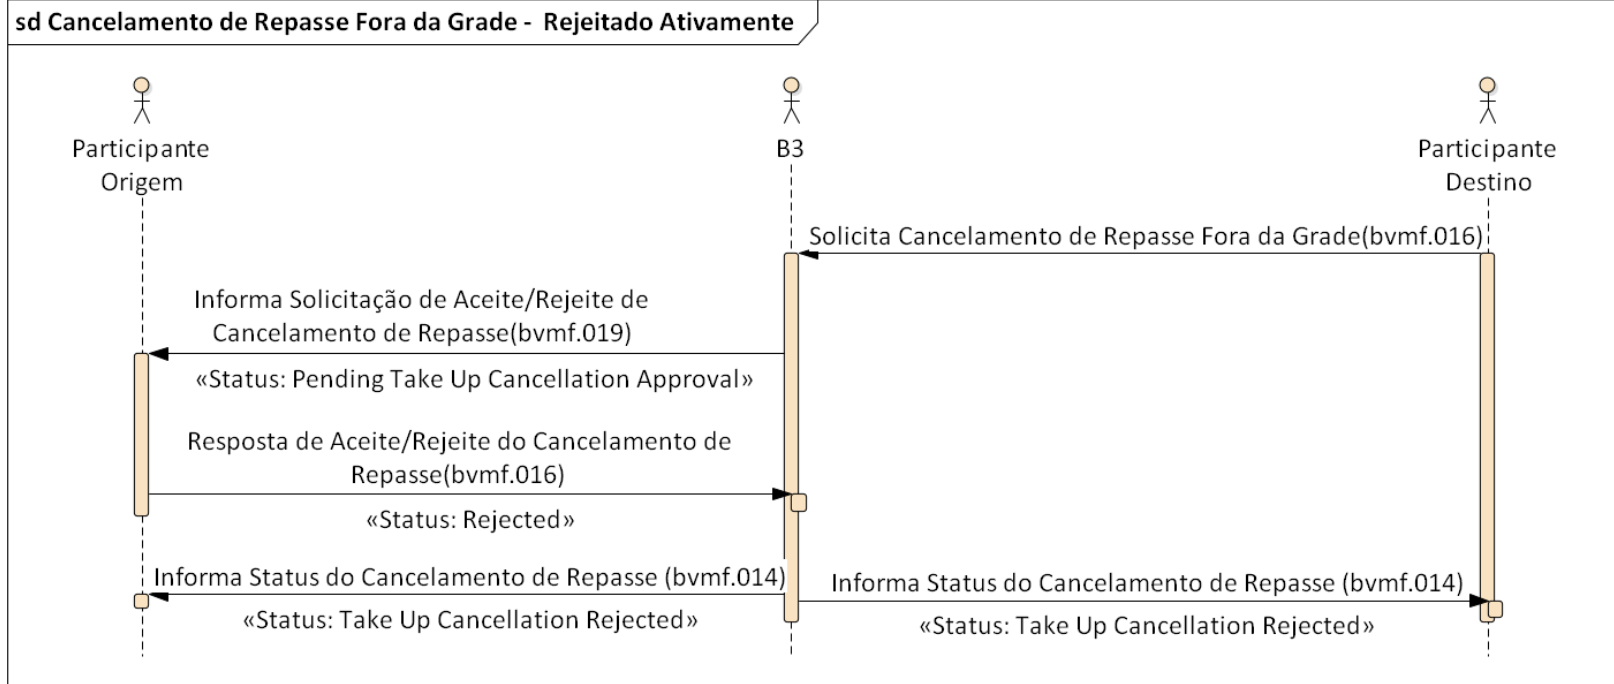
sd Cancelamento de Repasse Fora da Grade - Rejeitado Ativamente

Participante Origem

B3

Participante Destino

Solicita Cancelamento de Repasse Fora da Grade(bvmf.016)

Informa Solicitação de Aceite/Rejeite de Cancelamento de Repasse(bvmf.019)

«Status: Pending Take Up Cancellation Approval»

Resposta de Aceite/Rejeite do Cancelamento de Repasse(bvmf.016)

«Status: Rejected»

Informa Status do Cancelamento de Repasse (bvmf.014)

«Status: Take Up Cancellation Rejected»

Informa Status do Cancelamento de Repasse (bvmf.014)

«Status: Take Up Cancellation Rejected»